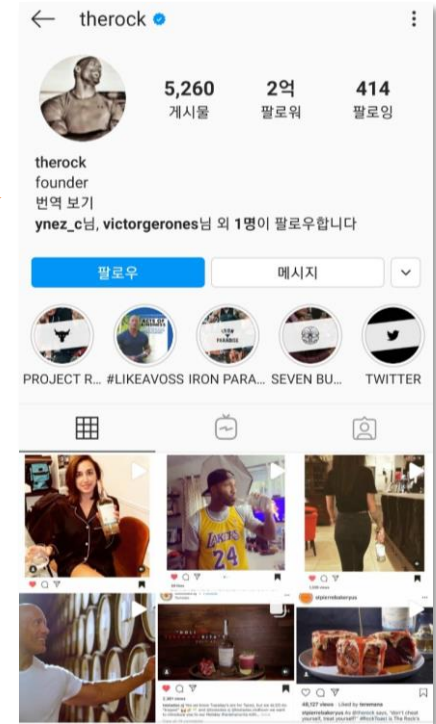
therock

5,260 게시물
2억 팔로워
414 팔로잉

therock
founder
번역 보기
ynez_c님, victorgerones님 외 1명이 팔로우합니다

팔로우
메시지

PROJECT R...
#LIKEAVOSS
IRON PARA...
SEVEN BU...
TWITTER

LAKERS
24

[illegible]

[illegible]

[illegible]

48,127 views